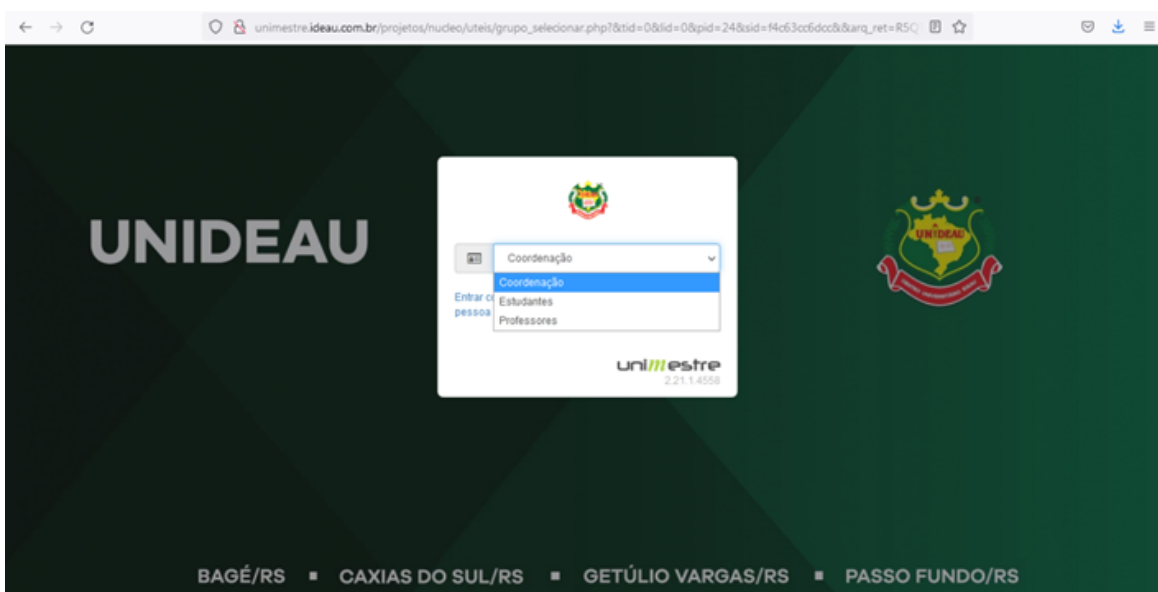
unimestre.ideau.com.br/projetos/nucleo/uteis/grupo_selecionar.php?&tid=0&lid=0&pid=24&sid=f4c63cc6dcc&&arq_ret=R5Q

UNIDEAU

Coordenação

Coordenação
Estudantes
Professores

Entrar c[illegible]
pessoa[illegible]

unimestre
2.21.1.4558

UNIDEAU

BAGÉ/RS ■ CAXIAS DO SUL/RS ■ GETÚLIO VARGAS/RS ■ PASSO FUNDO/RS